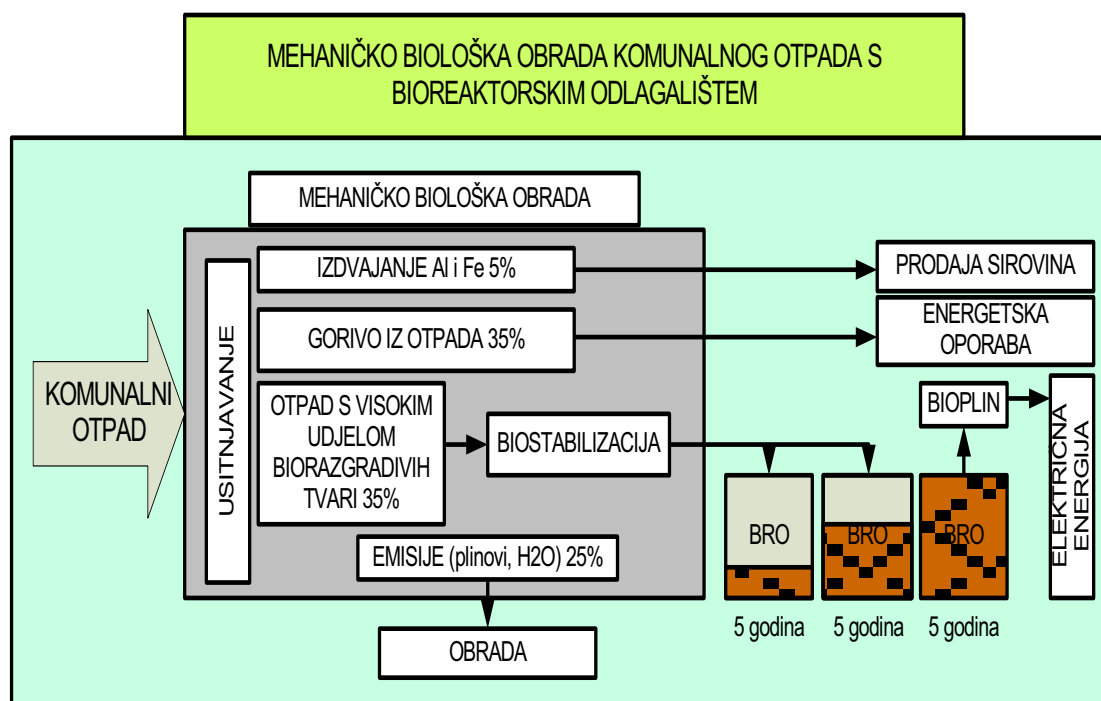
MEHANIČKO BIOLOŠKA OBRADA KOMUNALNOG OTPADA S BIOREAKTORSKIM ODLAGALIŠTEM

MEHANIČKO BIOLOŠKA OBRADA

KOMUNALNI OTPAD

USITNJAVANJE

IZDVAJANJE Al i Fe 5%

PRODAJA SIROVINA

GORIVO IZ OTPADA 35%

ENERGETSKA OPORABA

OTPAD S VISOKIM UDJELOM BIORAZGRADIVIH TVARI 35%

BIOSTABILIZACIJA

BIOPLIN

ELEKTRIČNA ENERGIJA

BRO

BRO

BRO

EMISIJE (plinovi, H2O) 25%

OBRADA

5 godina

5 godina

5 godina